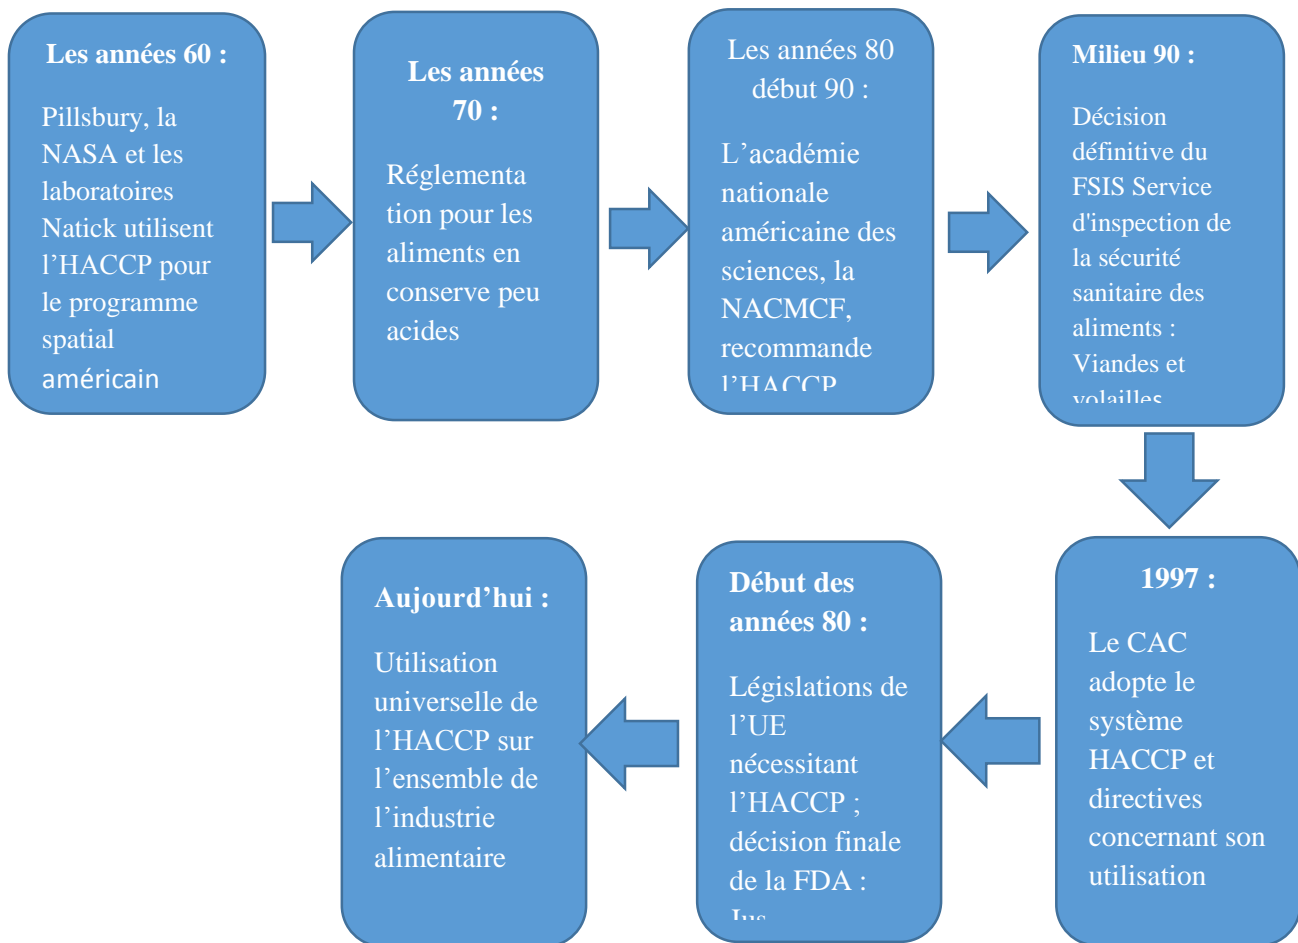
Les années 60 :

Pillsbury, la NASA et les laboratoires Natick utilisent l'HACCP pour le programme spatial américain

Les années 70 :

Réglementation pour les aliments en conserve peu acides

Les années 80 début 90 :

L'académie nationale américaine des sciences, la NACMCF, recommande l'HACCP

Milieu 90 :

Décision définitive du FSIS Service d'inspection de la sécurité sanitaire des aliments : Viandes et volailles

1997 :

Le CAC adopte le système HACCP et directives concernant son utilisation

Début des années 80 :

Législations de l'UE nécessitant l'HACCP ; décision finale de la FDA : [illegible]

Aujourd'hui :

Utilisation universelle de l'HACCP sur l'ensemble de l'industrie alimentaire